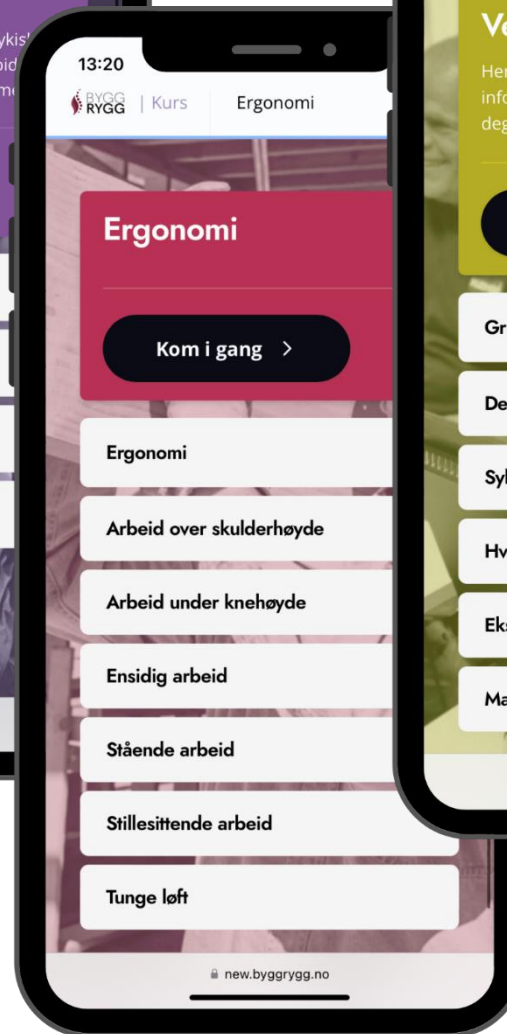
ykisk
bid
m

13:20
BYGG RYGG | Kurs Ergonomi

Ergonomi

Kom i gang >

Ergonomi

Arbeid over skulderhøyde

Arbeid under knehøyde

Ensidig arbeid

Stående arbeid

Stillesittende arbeid

Tunge løft

new.byggrygg.no

Ve
Her
info
deg

Gr
De
Syl
Hv
Eks
Ma